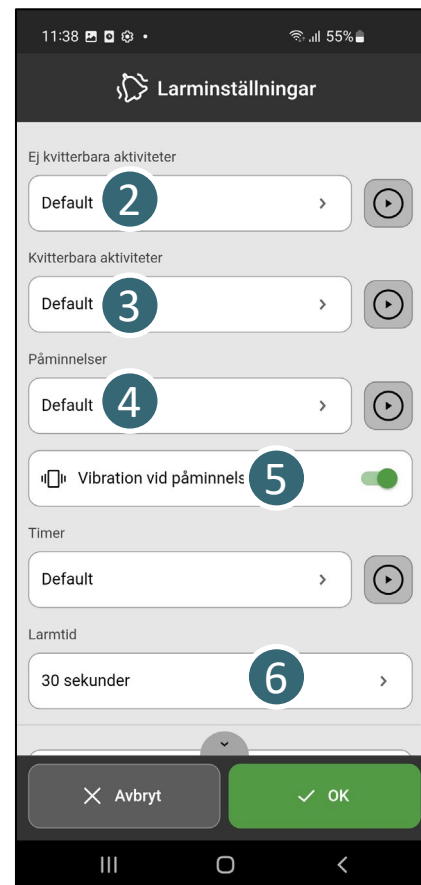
11:38 55%

Larminställningar

Ej kvitterbara aktiviteter

Default 2

Kvitterbara aktiviteter

Default 3

Påminnelser

Default 4

Vibration vid påminnels 5

Timer

Default

Larmtid

30 sekunder 6

Avbryt

OK